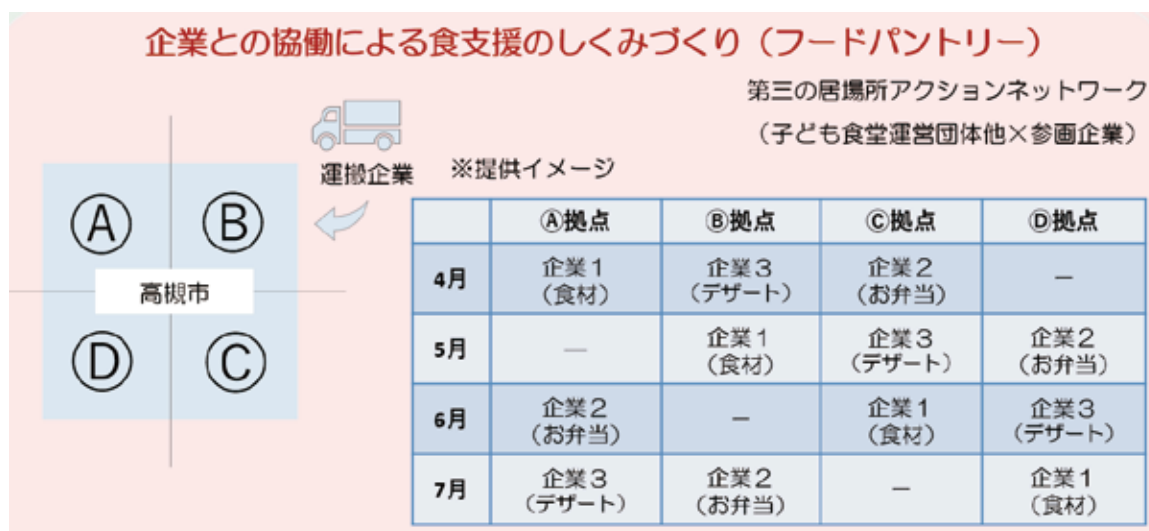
企業との協働による食支援のしくみづくり（フードパントリー）

第三の居場所アクションネットワーク
（子ども食堂運営団体他×参画企業）

運搬企業

※提供イメージ

Ⓐ Ⓑ
高槻市
Ⓓ Ⓒ

| | Ⓐ拠点 | Ⓑ拠点 | Ⓒ拠点 | Ⓓ拠点 |
|---|---|---|---|---|
| 4月 | 企業１（食材） | 企業３（デザート） | 企業２（お弁当） | ― |
| 5月 | ― | 企業１（食材） | 企業３（デザート） | 企業２（お弁当） |
| 6月 | 企業２（お弁当） | ― | 企業１（食材） | 企業３（デザート） |
| 7月 | 企業３（デザート） | 企業２（お弁当） | ― | 企業１（食材） |